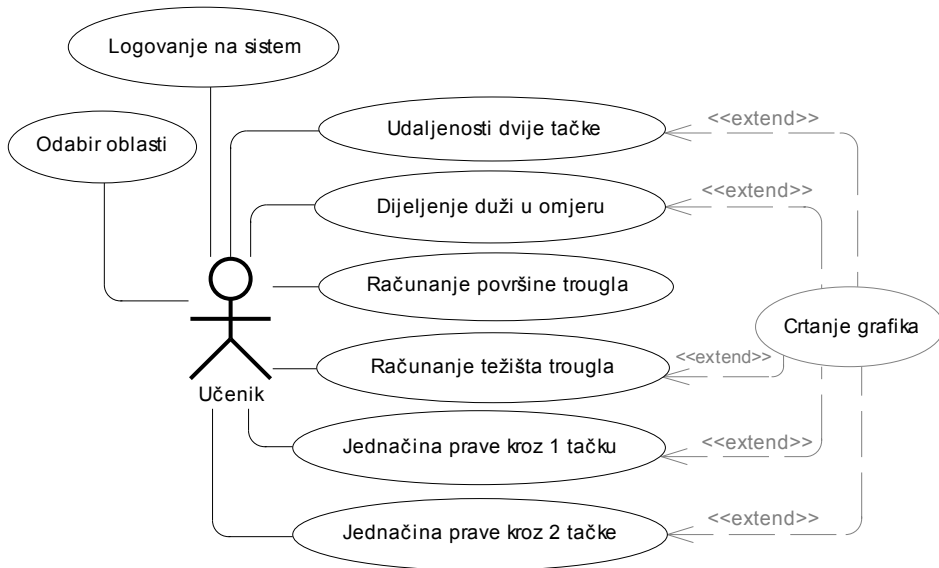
Logovanje na sistem

Odabir oblasti

Udaljenosti dvije tačke

<<extend>>

Dijeljenje duži u omjeru

<<extend>>

Računanje površine trougla

Crtanje grafika

Računanje težišta trougla

<<extend>>

Učenik

Jednačina prave kroz 1 tačku

<<extend>>

Jednačina prave kroz 2 tačke

<<extend>>